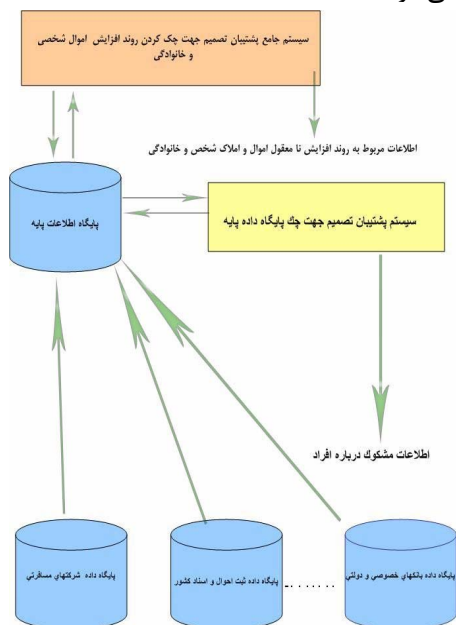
سیستم جامع پشتیبان تصمیم جهت چک کردن روند افزایش اموال شخص و خانوادگی

اطلاعات مربوط به روند افزایش نا معقول اموال و املاک شخص و خانوادگی

پایگاه اطلاعات پایه

سیستم پشتیبان تصمیم جهت چك پایگاه داده پایه

اطلاعات مشکوك درباره افراد

پایگاه داده شرکتهای مسافرتی

پایگاه داده ثبت احوال و اسناد کشور

. . . . . .

پایگاه داده بانکهای خصوصی و دولتی